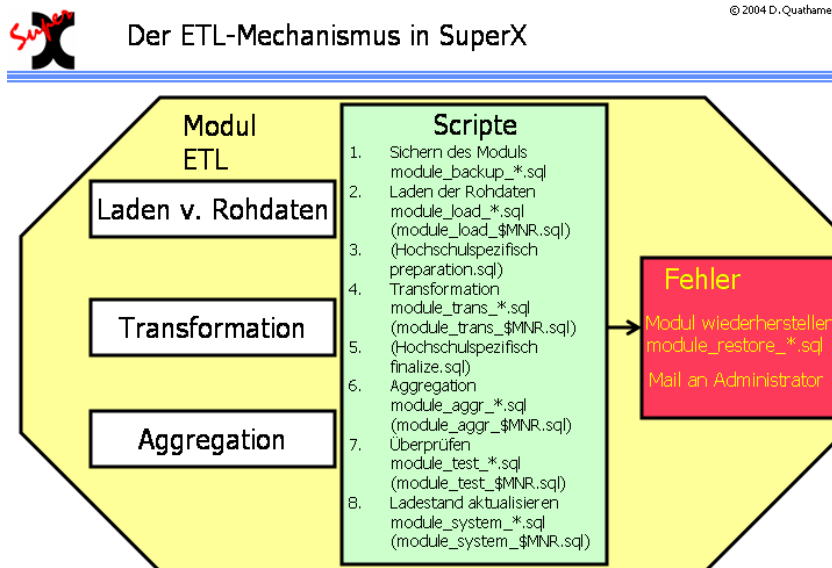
© 2004 D.Quathame

Super X

Der ETL-Mechanismus in SuperX

Modul ETL

Laden v. Rohdaten

Transformation

Aggregation

Scripte

1. Sichern des Moduls module_backup_*.sql
2. Laden der Rohdaten module_load_*.sql (module_load_$MNR.sql)
3. (Hochschulspezifisch preparation.sql)
4. Transformation module_trans_*.sql (module_trans_$MNR.sql)
5. (Hochschulspezifisch finalize.sql)
6. Aggregation module_aggr_*.sql (module_aggr_$MNR.sql)
7. Überprüfen module_test_*.sql (module_test_$MNR.sql)
8. Ladestand aktualisieren module_system_*.sql (module_system_$MNR.sql)

Fehler

Modul wiederherstellen module_restore_*.sql

Mail an Administrator